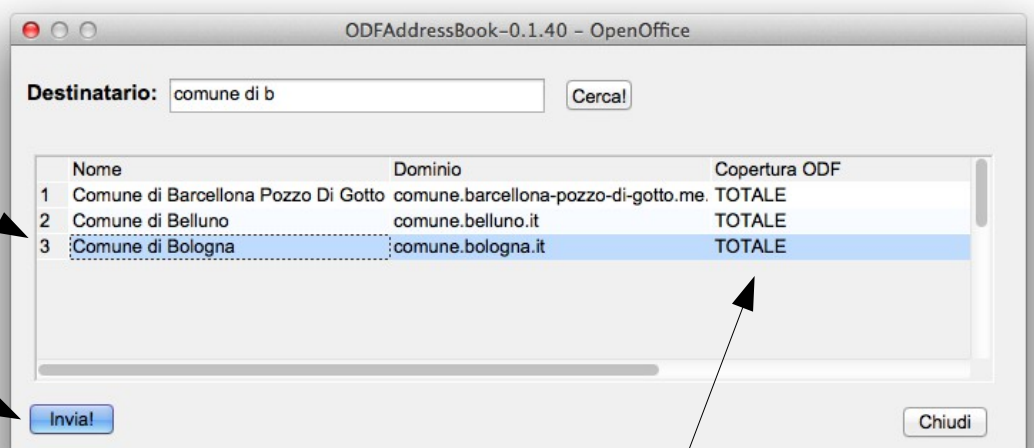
ODFAddressBook-0.1.40 - OpenOffice

Destinatario: comune di b Cerca!

| | Nome | Dominio | Copertura ODF |
|---|---|---|---|
| 1 | Comune di Barcellona Pozzo Di Gotto | comune.barcellona-pozzo-di-gotto.me. | TOTALE |
| 2 | Comune di Belluno | comune.belluno.it | TOTALE |
| 3 | Comune di Bologna | comune.bologna.it | TOTALE |

Invia!

Chiudi